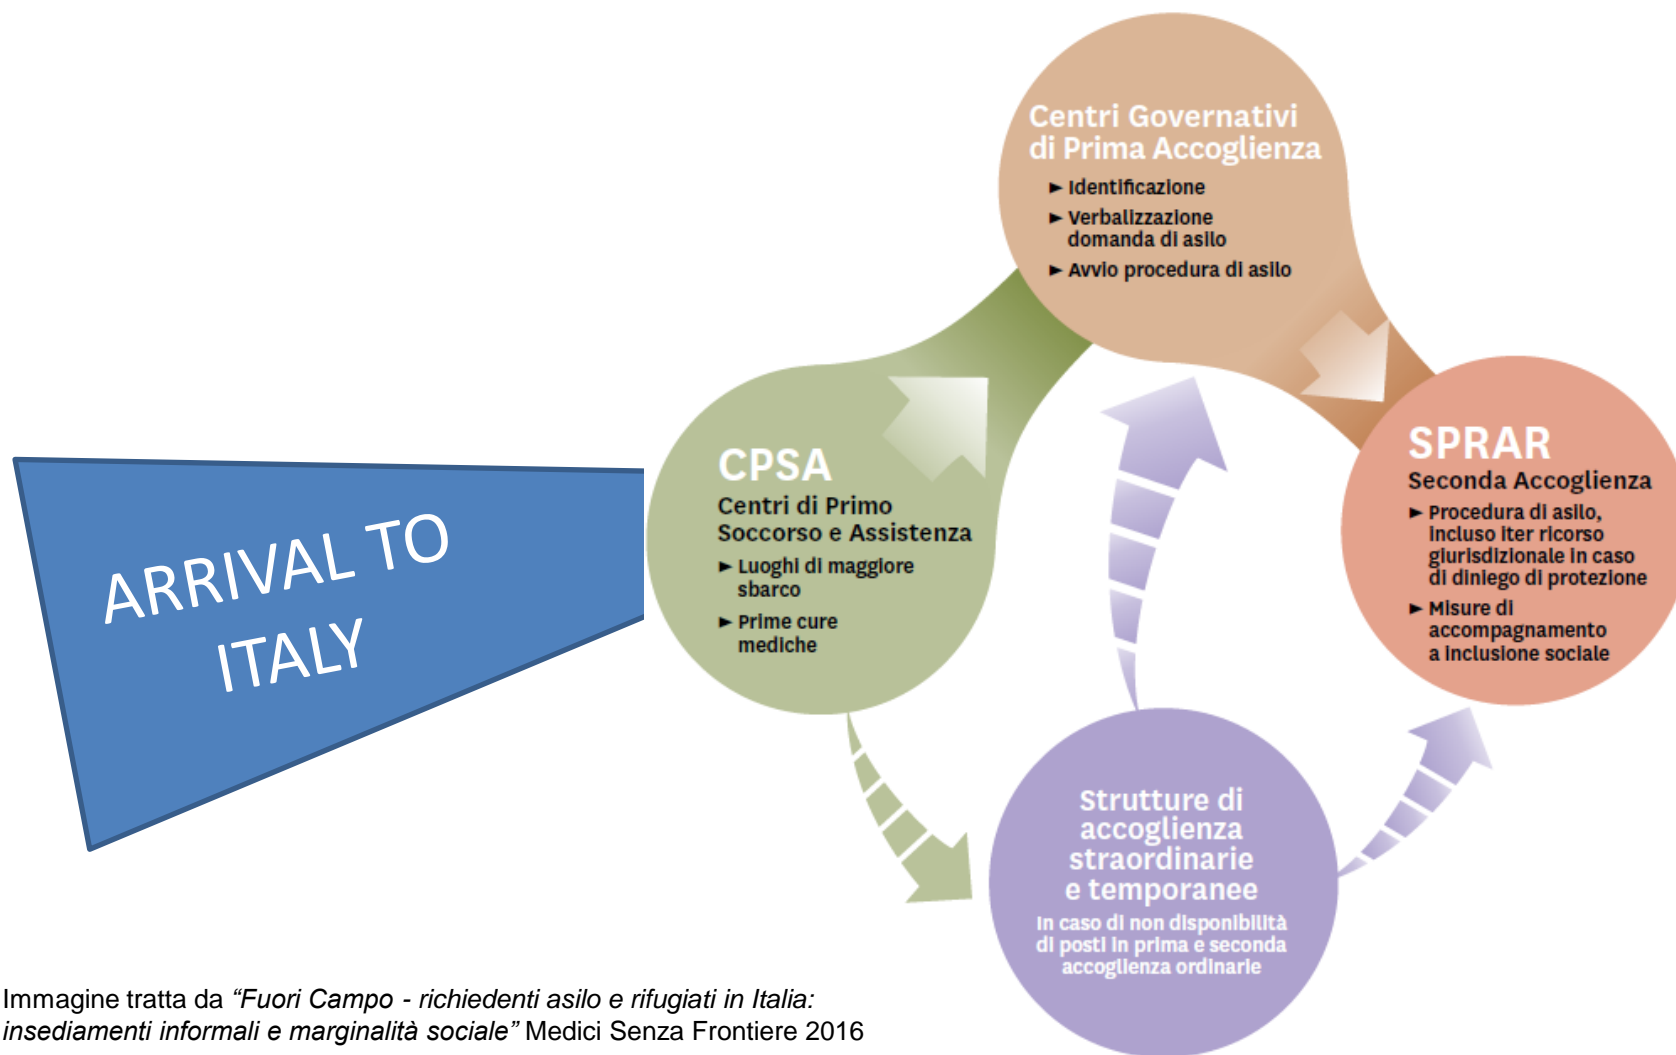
ARRIVAL TO ITALY

CPSA
Centri di Primo Soccorso e Assistenza
► Luoghi di maggiore sbarco
► Prime cure mediche

Centri Governativi di Prima Accoglienza
► Identificazione
► Verbalizzazione domanda di asilo
► Avvio procedura di asilo

SPRAR
Seconda Accoglienza
► Procedura di asilo, incluso iter ricorso giurisdizionale in caso di diniego di protezione
► Misure di accompagnamento a inclusione sociale

Strutture di accoglienza straordinarie e temporanee
In caso di non disponibilità di posti in prima e seconda accoglienza ordinarie

Immagine tratta da "Fuori Campo - richiedenti asilo e rifugiati in Italia: insediamenti informali e marginalità sociale" Medici Senza Frontiere 2016